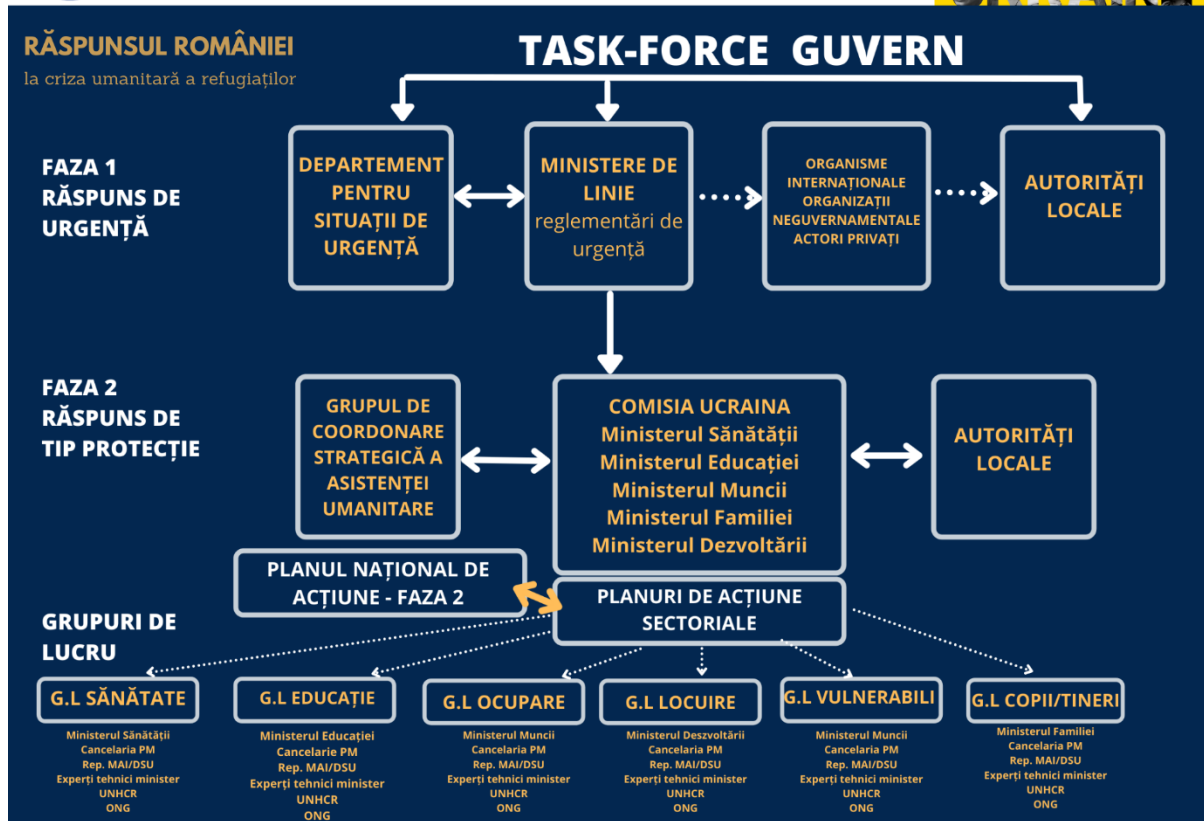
RĂSPUNSUL ROMÂNIEI
la criza umanitară a refugiaților

TASK-FORCE GUVERN

FAZA 1
RĂSPUNS DE URGENȚĂ

DEPARTEMENT PENTRU SITUAȚII DE URGENȚĂ

MINISTERE DE LINIE
reglementări de urgență

ORGANISME INTERNAȚIONALE
ORGANIZAȚII NEGUVERNAMENTALE
ACTORI PRIVAȚI

AUTORITĂȚI LOCALE

FAZA 2
RĂSPUNS DE TIP PROTECȚIE

GRUPUL DE COORDONARE STRATEGICĂ A ASISTENȚEI UMANITARE

COMISIA UCRAINA
Ministerul Sănătății
Ministerul Educației
Ministerul Muncii
Ministerul Familiei
Ministerul Dezvoltării

AUTORITĂȚI LOCALE

PLANUL NAȚIONAL DE ACȚIUNE - FAZA 2

PLANURI DE ACȚIUNE SECTORIALE

GRUPURI DE LUCRU

G.L SĂNĂTATE
Ministerul Sănătății
Cancelaria PM
Rep. MAI/DSU
Experți tehnici minister
UNHCR
ONG

G.L EDUCAȚIE
Ministerul Educației
Cancelarie PM
Rep. MAI/DSU
Experți tehnici minister
UNHCR
ONG

G.L OCUPARE
Ministerul Muncii
Cancelaria PM
Rep. MAI/DSU
Experți tehnici minister
UNHCR
ONG

G.L LOCUIRE
Ministerul Dezvoltării
Cancelaria PM
Rep. MAI/DSU
Experți tehnici minister
UNHCR
ONG

G.L VULNERABILI
Ministerul Muncii
Cancelaria PM
Rep. MAI/DSU
Experți tehnici minister
UNHCR
ONG

G.L COPII/TINERI
Ministerul Familiei
Cancelaria PM
Rep. MAI/DSU
Experți tehnici minister
UNHCR
ONG